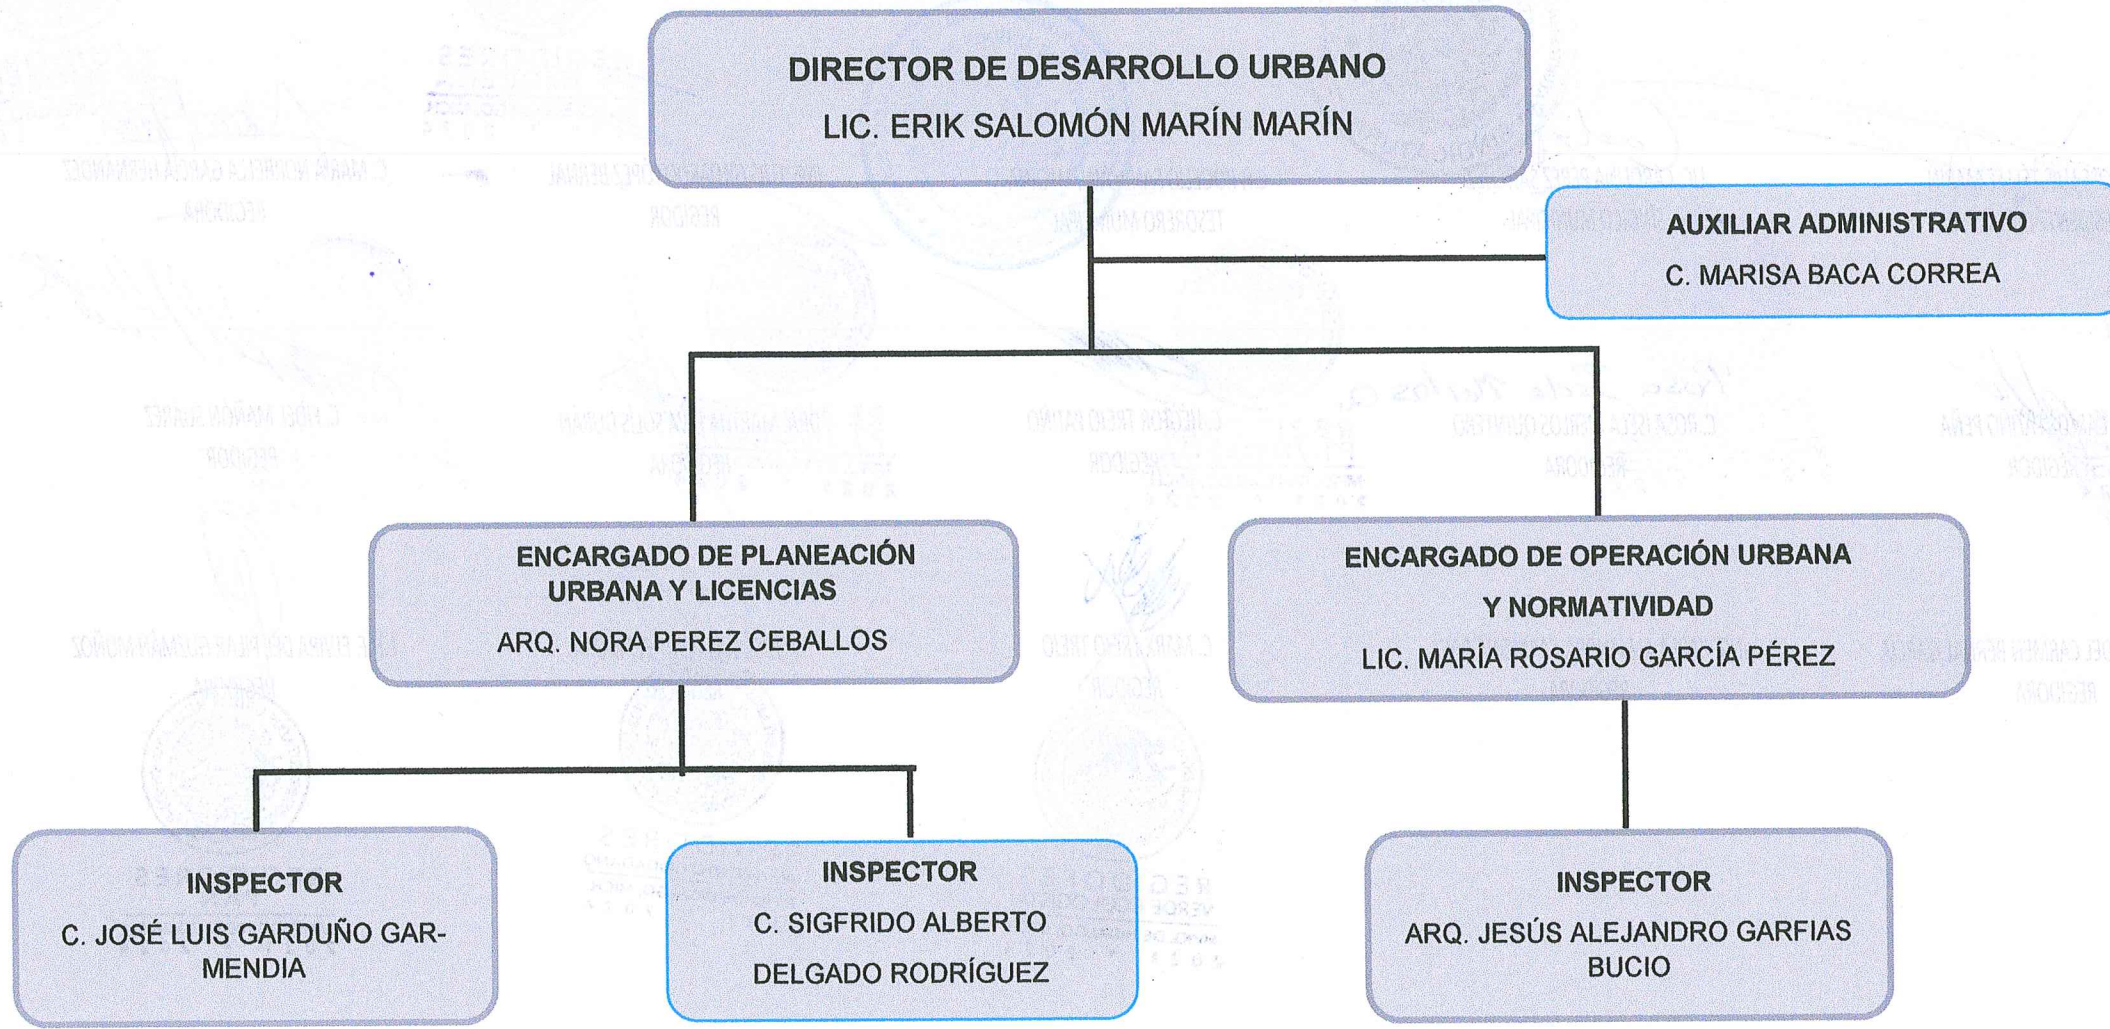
DIRECTOR DE DESARROLLO URBANO
LIC. ERIK SALOMÓN MARÍN MARÍN

AUXILIAR ADMINISTRATIVO
C. MARISA BACA CORREA

ENCARGADO DE PLANEACIÓN URBANA Y LICENCIAS
ARQ. NORA PEREZ CEBALLOS

ENCARGADO DE OPERACIÓN URBANA Y NORMATIVIDAD
LIC. MARÍA ROSARIO GARCÍA PÉREZ

INSPECTOR
C. JOSÉ LUIS GARDUÑO GARMENDIA

INSPECTOR
C. SIGFRIDO ALBERTO DELGADO RODRÍGUEZ

INSPECTOR
ARQ. JESÚS ALEJANDRO GARFIAS BUCIO